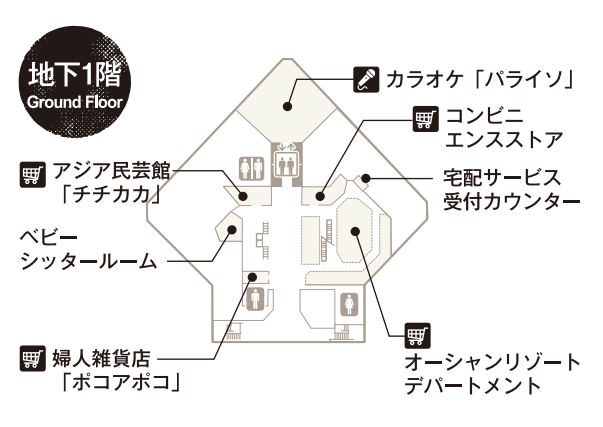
地下1階
Ground Floor

カラオケ「パライソ」

コンビニ
エンスストア

アジア民芸館
「チチカカ」

宅配サービス
受付カウンター

ベビー
シッタールーム

婦人雑貨店
「ポコアポコ」

オーシャンリゾート
デパートメント